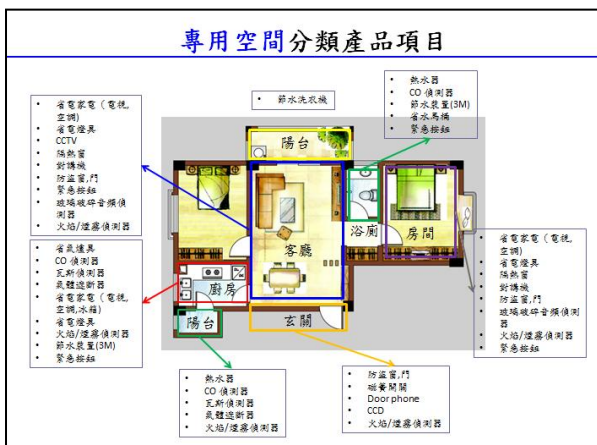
專用空間分類產品項目

- 省電家電(電視, 空調)
- 省電燈具
- CCTV
- 隔熱窗
- 對講機
- 防盜窗,門
- 緊急按鈕
- 玻璃破碎音頻偵測器
- 火焰/煙霧偵測器

- 節水洗衣機

- 熱水器
- CO 偵測器
- 節水裝置(3M)
- 省水馬桶
- 緊急按鈕

- 省氣爐具
- CO 偵測器
- 瓦斯偵測器
- 氣體遮斷器
- 省電家電(電視, 空調,冰箱)
- 省電燈具
- 火焰/煙霧偵測器
- 節水裝置(3M)
- 緊急按鈕

陽台
客廳
浴廁
房間
廚房
陽台
玄關

- 省電家電(電視, 空調)
- 省電燈具
- 隔熱窗
- 對講機
- 防盜窗,門
- 玻璃破碎音頻偵測器
- 火焰/煙霧偵測器
- 緊急按鈕

- 熱水器
- CO 偵測器
- 瓦斯偵測器
- 氣體遮斷器
- 火焰/煙霧偵測器

- 防盜窗,門
- 磁簧開關
- Door phone
- CCD
- 火焰/煙霧偵測器